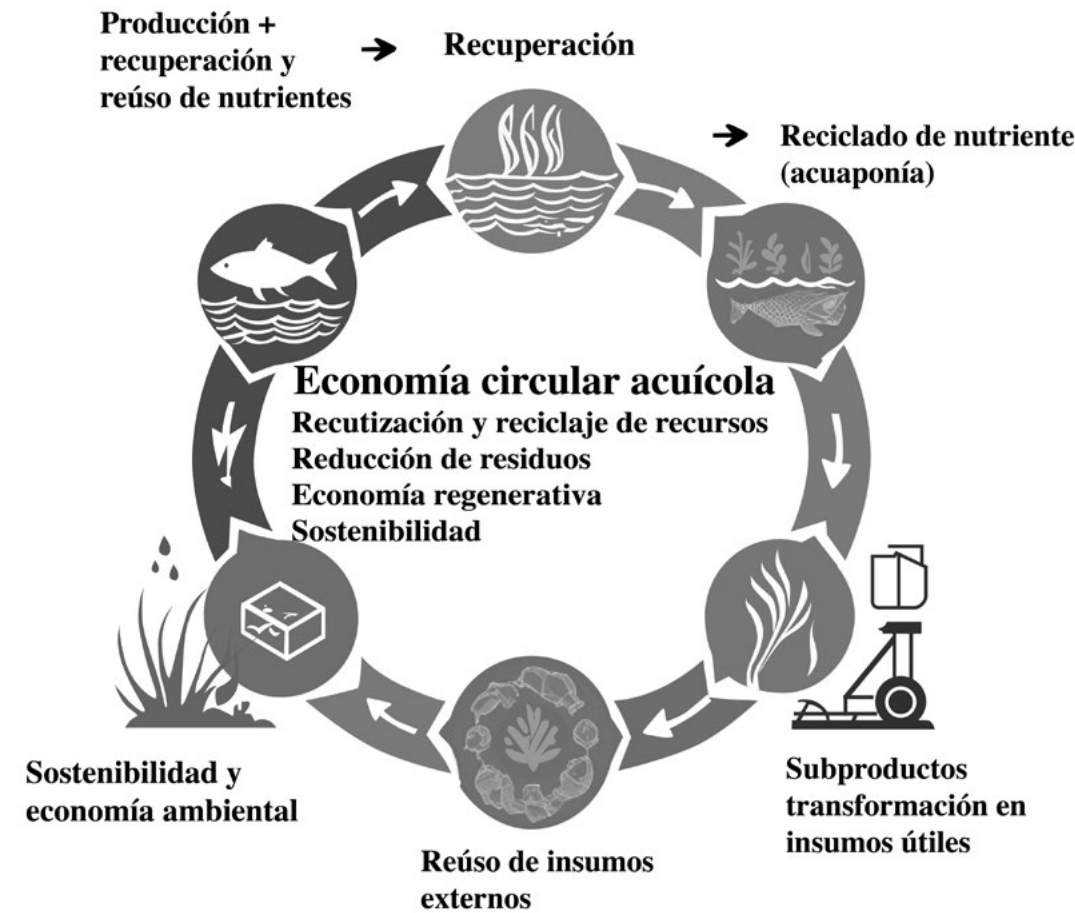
Producción + recuperación y reúso de nutrientes

Recuperación

Reciclado de nutriente (acuaponía)

Economía circular acuícola
Recutización y reciclaje de recursos
Reducción de residuos
Economía regenerativa
Sostenibilidad

Sostenibilidad y economía ambiental

Subproductos transformación en insumos útiles

Reúso de insumos externos